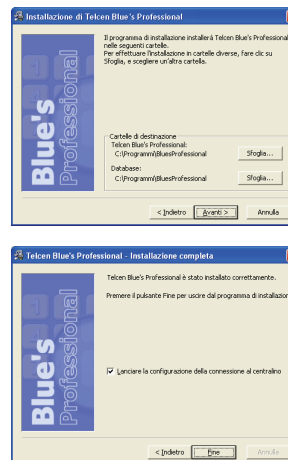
Installazione di Telcen Blue's Professional

Il programma di installazione installerà Telcen Blue's Professional nelle seguenti cartelle.
Per effettuare l'installazione in cartelle diverse, fare clic su Sfoglia, e scegliere un'altra cartella.

Blue's Professional

Cartelle di destinazione
Telcen Blue's Professional:
C:\Programmi\BluesProfessional
Sfoglia...

Database:
C:\Programmi\BluesProfessional
Sfoglia...

< Indietro
Avanti >
Annulla

Telcen Blue's Professional - Installazione completa

Telcen Blue's Professional è stato installato correttamente.

Premere il pulsante Fine per uscire dal programma di installazio

Blue's Professional

Lanciare la configurazione della connessione al centralino

< Indietro
Fine
Annulla